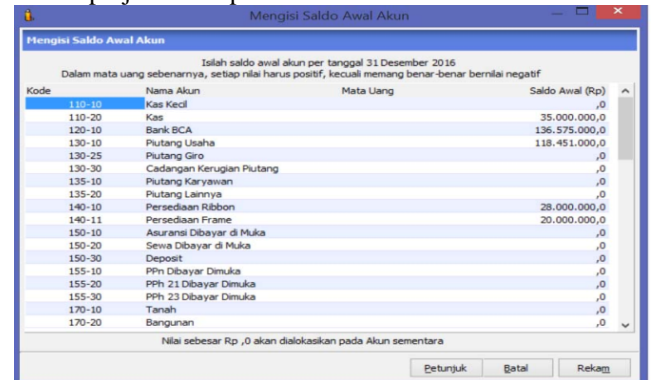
Mengisi Saldo Awal Akun

Mengisi Saldo Awal Akun

Isilah saldo awal akun per tanggal 31 Desember 2016
Dalam mata uang sebenarnya, setiap nilai harus positif, kecuali memang benar-benar bernilai negatif

| Kode | Nama Akun | Mata Uang | Saldo Awal (Rp) |
|---|---|---|---|
| 110-10 | Kas Kecil | | ,0 |
| 110-20 | Kas | | 35.000.000,0 |
| 120-10 | Bank BCA | | 136.575.000,0 |
| 130-10 | Piutang Usaha | | 118.451.000,0 |
| 130-25 | Piutang Giro | | ,0 |
| 130-30 | Cadangan Kerugian Piutang | | ,0 |
| 135-10 | Piutang Karyawan | | ,0 |
| 135-20 | Piutang Lainnya | | ,0 |
| 140-10 | Persediaan Ribbon | | 28.000.000,0 |
| 140-11 | Persediaan Frame | | 20.000.000,0 |
| 150-10 | Asuransi Dibayar di Muka | | ,0 |
| 150-20 | Sewa Dibayar di Muka | | ,0 |
| 150-30 | Deposit | | ,0 |
| 155-10 | PPn Dibayar Dimuka | | ,0 |
| 155-20 | PPh 21 Dibayar Dimuka | | ,0 |
| 155-30 | PPh 23 Dibayar Dimuka | | ,0 |
| 170-10 | Tanah | | ,0 |
| 170-20 | Bangunan | | ,0 |

Nilai sebesar Rp ,0 akan dialokasikan pada Akun sementara

Petunjuk Batal Rekam